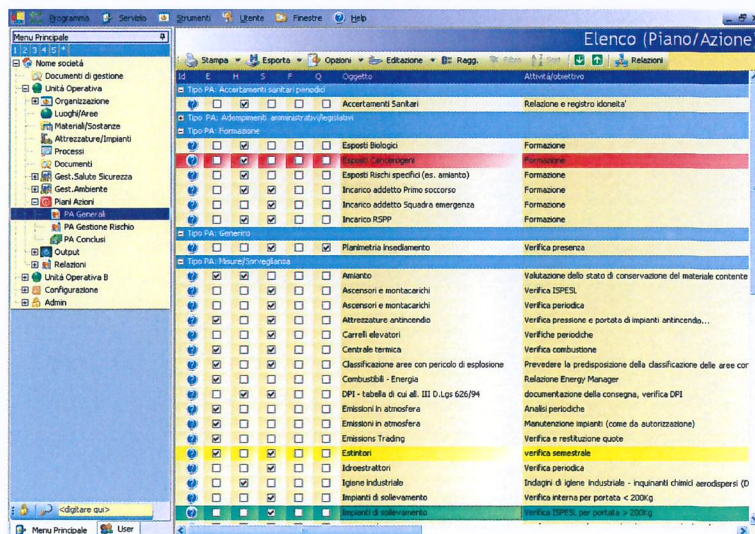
Programma Servizio Strumenti Utente Finestre Help

Menu Principale
1 2 3 4 5 *

Nome società
Documenti di gestione
Unità Operativa
Organizzazione
Luoghi/Aree
Materiali/Sostanze
Attrezzature/Impianti
Processi
Documenti
Gest.Salute Sicurezza
Gest.Ambiente
Piani Azioni
PA Generali
PA Gestione Rischio
PA Conclusi
Output
Relazioni
Unità Operativa B
Configurazione
Admin

<digitare qui>

Menu Principale User

Elenco (Piano/Azione)

Stampa Esporta Opzioni Editazione Ragg. Filtro Sort Relazioni

| Id | E | H | S | F | Q | Oggetto | Attività/obiettivo |
|---|---|---|---|---|---|---|---|
| Tipo PA: Accertamenti sanitari periodici | | | | | | | |
| | ☐ | ☑ | ☐ | ☐ | ☐ | Accertamenti Sanitari | Relazione e registro idoneità |
| Tipo PA: Adempimenti amministrativi/legislativi | | | | | | | |
| Tipo PA: Formazione | | | | | | | |
| | ☐ | ☑ | ☐ | ☐ | ☐ | Esposti Biologici | Formazione |
| | ☐ | ☑ | ☐ | ☐ | ☐ | Esposti Cancerogeni | Formazione |
| | ☐ | ☑ | ☐ | ☐ | ☐ | Esposti Rischi specifici (es. amianto) | Formazione |
| | ☐ | ☑ | ☑ | ☐ | ☐ | Incarico addetto Primo soccorso | Formazione |
| | ☐ | ☑ | ☑ | ☐ | ☐ | Incarico addetto Squadra emergenza | Formazione |
| | ☐ | ☑ | ☑ | ☐ | ☐ | Incarico RSPP | Formazione |
| Tipo PA: Generico | | | | | | | |
| | ☐ | ☐ | ☑ | ☐ | ☑ | Planimetria insediamento | Verifica presenza |
| Tipo PA: Misure/Sorveglianza | | | | | | | |
| | ☑ | ☑ | ☐ | ☐ | ☐ | Amianto | Valutazione dello stato di conservazione del materiale contente |
| | ☐ | ☐ | ☑ | ☐ | ☐ | Ascensori e montacarichi | Verifica ISPESL |
| | ☐ | ☐ | ☑ | ☐ | ☐ | Ascensori e montacarichi | Verifica periodica |
| | ☑ | ☐ | ☑ | ☐ | ☐ | Attrezzature antincendio | Verifica pressione e portata di impianti antincendio... |
| | ☐ | ☐ | ☑ | ☐ | ☐ | Carrelli elevatori | Verifiche periodiche |
| | ☑ | ☐ | ☑ | ☐ | ☐ | Centrale termica | Verifica combustione |
| | ☑ | ☐ | ☑ | ☐ | ☐ | Classificazione aree con pericolo di esplosione | Prevedere la predisposizione della classificazione delle aree cor |
| | ☑ | ☐ | ☐ | ☐ | ☐ | Combustibili - Energia | Relazione Energy Manager |
| | ☐ | ☑ | ☑ | ☐ | ☐ | DPI - tabella di cui all. III D.Lgs 626/94 | documentazione della consegna, verifica DPI |
| | ☑ | ☐ | ☐ | ☐ | ☐ | Emissioni in atmosfera | Analisi periodiche |
| | ☑ | ☐ | ☐ | ☐ | ☐ | Emissioni in atmosfera | Manutenzione impianti (come da autorizzazione) |
| | ☑ | ☐ | ☐ | ☐ | ☐ | Emissions Trading | Verifica e restituzione quote |
| | ☑ | ☐ | ☑ | ☐ | ☐ | Estintori | verifica semestrale |
| | ☐ | ☐ | ☑ | ☐ | ☐ | Idroestrattori | Verifica periodica |
| | ☐ | ☑ | ☐ | ☐ | ☐ | Igiene industriale | Indagini di igiene industriale - inquinanti chimici aerodispersi (D |
| | ☐ | ☐ | ☑ | ☐ | ☐ | Impianti di sollevamento | Verifica interna per portata < 200Kg |
| | ☐ | ☐ | ☑ | ☐ | ☐ | Impianti di sollevamento | Verifica ISPESL per portata > 200Kg |